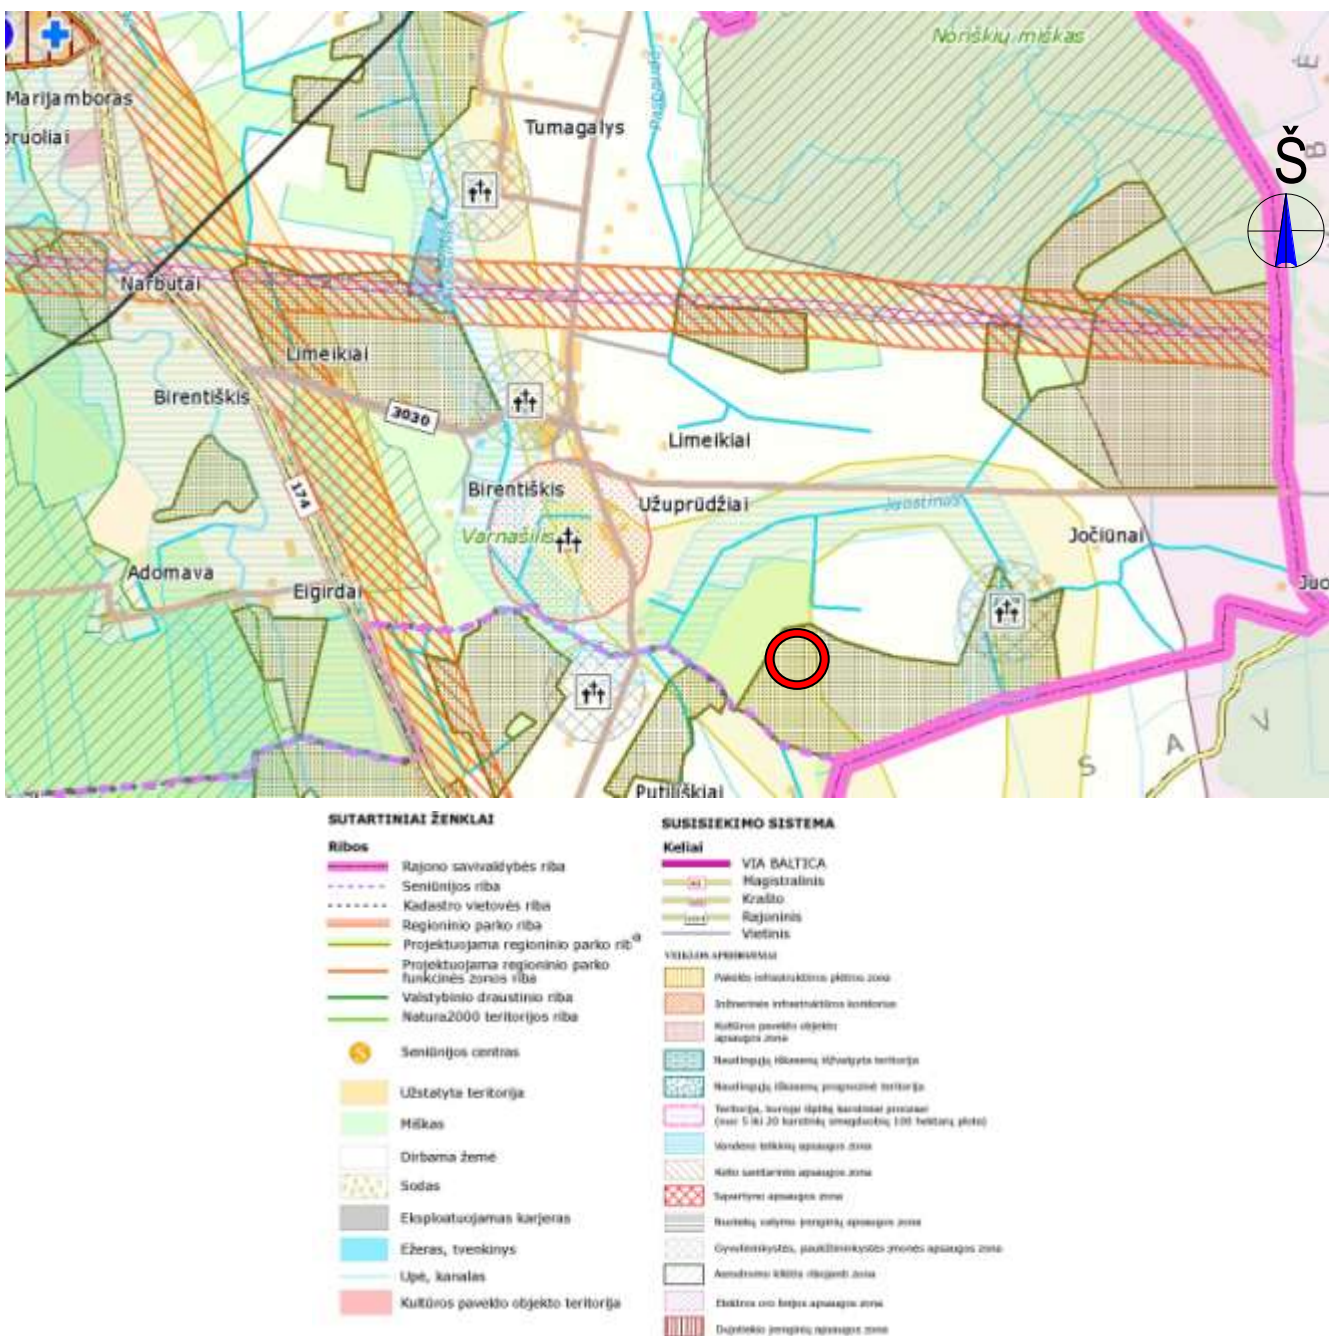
Noriškių miškas
Marijamboras
Tumagalys
Narbutai
Limeikiai
Birentiškis
3030
Limeikiai
174
Birentiškis
Užuprūdžiai
Varnašilis
Jočiūnai
Adomava
Eigirdai
Putiliškiai
Š
S
A
V

SUTARTINIAI ŽENKLAI
Ribos
Rajono savivaldybės riba
Seniūnijos riba
Kadastro vietovės riba
Regioninio parko riba
Projektuojama regioninio parko riba
Projektuojama regioninio parko funkcinės zonos riba
Valstybinio draustinio riba
Natura2000 teritorijos riba
Seniūnijos centras
Užstatyta teritorija
Miškas
Dirbama žemė
Sodas
Eksploatuojamas karjeras
Ežeras, tvenkinys
Upė, kanalas
Kultūros paveldo objekto teritorija

SUSISIEKIMO SISTEMA
Keliai
VIA BALTICA
Magistralinis
Krašto
Rajoninis
Vietinis
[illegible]
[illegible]
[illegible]
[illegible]
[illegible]
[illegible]
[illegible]
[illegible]
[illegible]
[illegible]
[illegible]
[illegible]
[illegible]
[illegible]
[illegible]